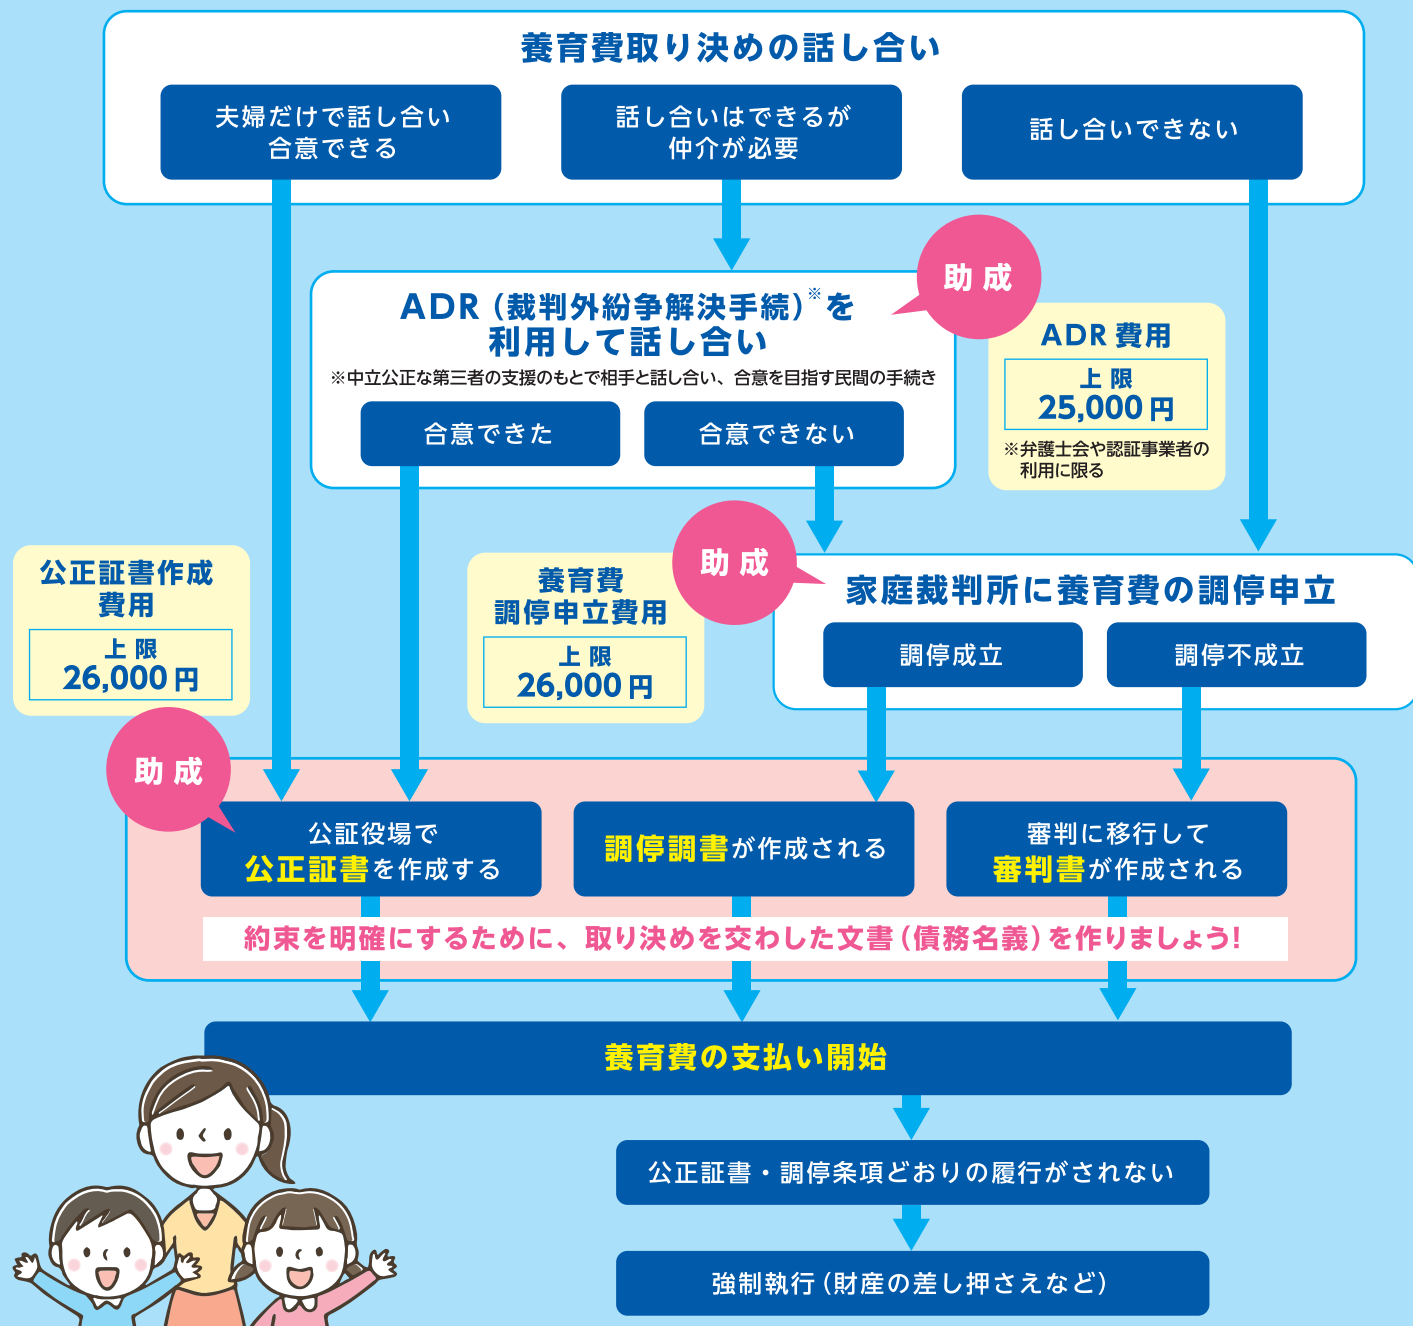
養育費取り決めの話し合い

夫婦だけで話し合い
合意できる

話し合いはできるが
仲介が必要

話し合いできない

助 成

ADR（裁判外紛争解決手続）※を
利用して話し合い
※中立公正な第三者の支援のもとで相手と話し合い、合意を目指す民間の手続き

合意できた

合意できない

ADR 費用
上 限
25,000 円
※弁護士会や認証事業者の利用に限る

公正証書作成費用
上 限
26,000 円

養育費
調停申立費用
上 限
26,000 円

助 成

家庭裁判所に養育費の調停申立

調停成立

調停不成立

助 成

公証役場で
公正証書を作成する

調停調書が作成される

審判に移行して
審判書が作成される

約束を明確にするために、取り決めを交わした文書（債務名義）を作りましょう！

養育費の支払い開始

公正証書・調停条項どおりの履行がされない

強制執行（財産の差し押さえなど）